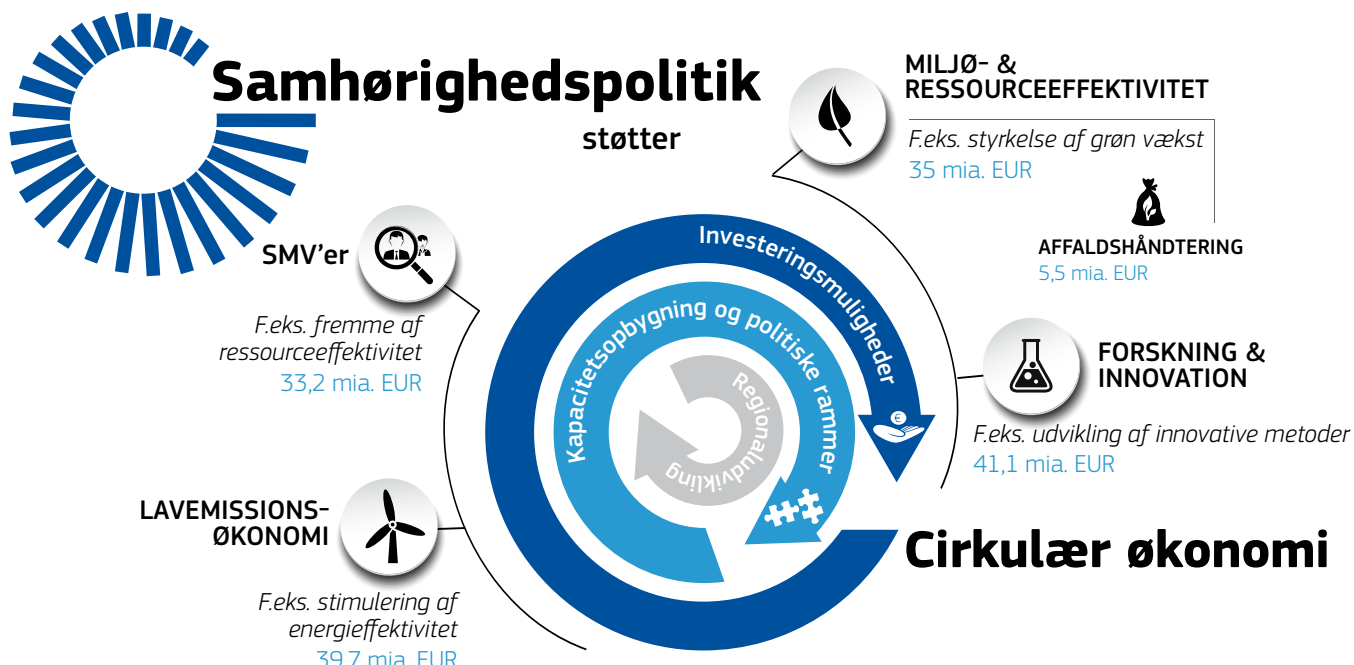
Samhørighedspolitik

støtter

MILJØ- & RESSOURCEEFFEKTIVITET

F.eks. styrkelse af grøn vækst
35 mia. EUR

AFFALDSHÅNDTERING
5,5 mia. EUR

SMV'er

F.eks. fremme af ressourceeffektivitet
33,2 mia. EUR

Investeringsmuligheder

Kapacitetsopbygning og politiske rammer

Regionaludvikling

FORSKNING & INNOVATION

F.eks. udvikling af innovative metoder
41,1 mia. EUR

LAVEMISSIONS-ØKONOMI

F.eks. stimulering af energieffektivitet
39,7 mia. EUR

Cirkulær økonomi